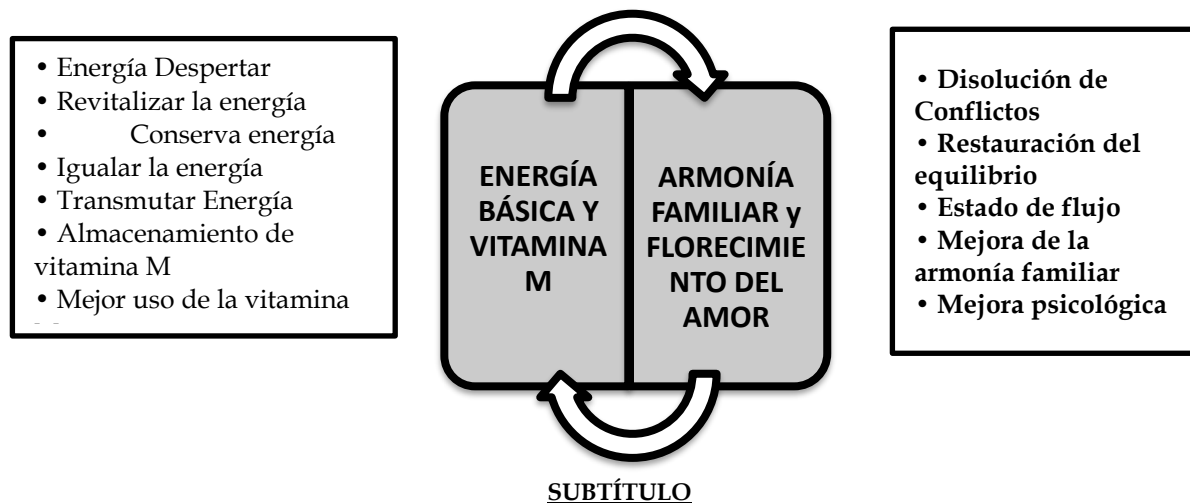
• Energía Despertar
• Revitalizar la energía
• Conserva energía
• Igualar la energía
• Transmutar Energía
• Almacenamiento de vitamina M
• Mejor uso de la vitamina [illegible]

ENERGÍA BÁSICA Y VITAMINA M

ARMONÍA FAMILIAR y FLORECIMIENTO DEL AMOR

• Disolución de Conflictos
• Restauración del equilibrio
• Estado de flujo
• Mejora de la armonía familiar
• Mejora psicológica

SUBTÍTULO